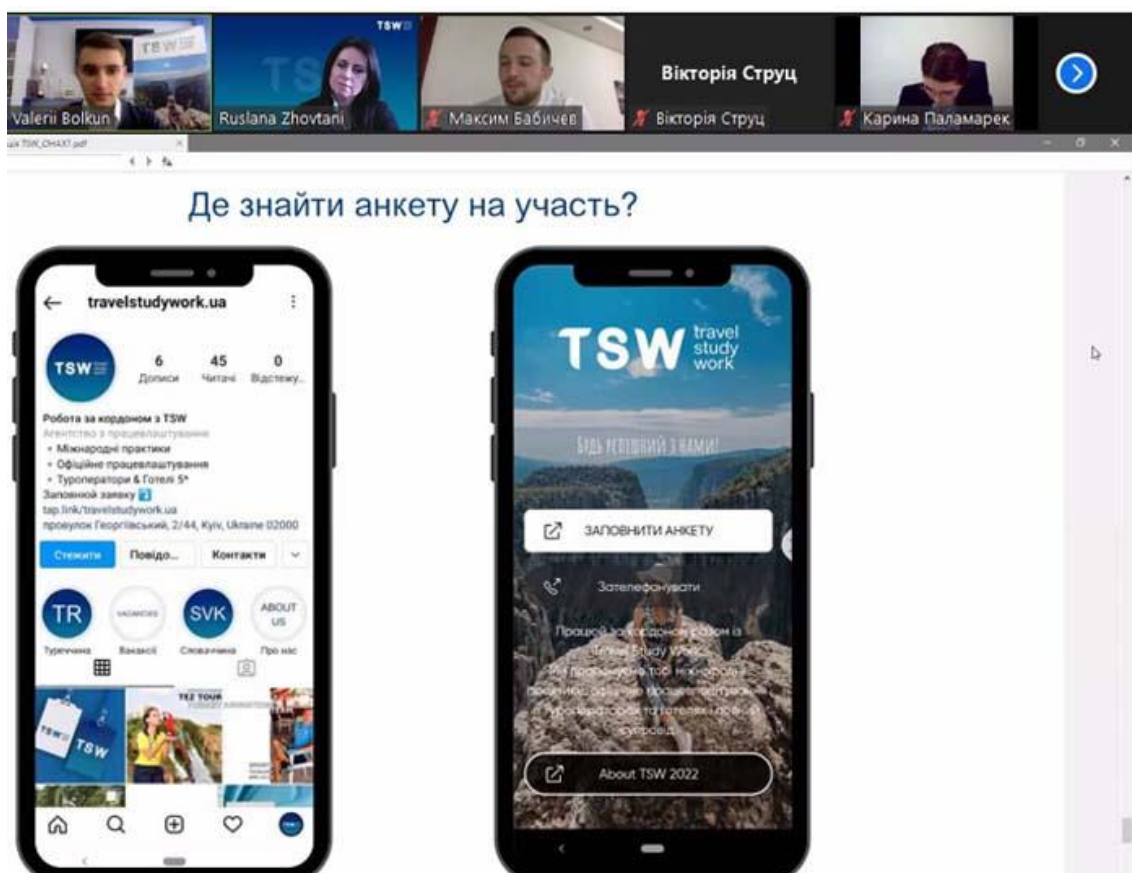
TSW

TSW

Valerii Bolkun

Ruslana Zhovtani

Максим Бабічев

Вікторія Струц

Вікторія Струц

Карина Паламарек

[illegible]TSW_ОНАХ?.pdf

Де знайти анкету на участь?

travelstudywork.ua

TSW

6 Дописи

45 Читачі

0 Відстежу...

Робота за кордоном з TSW
Агентство з працевлаштування
• Міжнародні практики
• Офіційне працевлаштування
• Туроператори & Готелі 5*
Заповнюй заявку
tap.link/travelstudywork.ua
провулок Георгіївський, 2/44, Kyiv, Ukraine 02000

Стежити

Повідо...

Контакти

TR

VACANCIES

SVK

ABOUT US

Туреччина

Вакансії

Словаччина

Про нас

TSW

TSW

TEZ TOUR

TSW travel study work

Будь успішний з нами!

ЗАПОВНИТИ АНКЕТУ

Зателефонувати

Працюй за кордоном разом із Travel Study Work. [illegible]

About TSW 2022